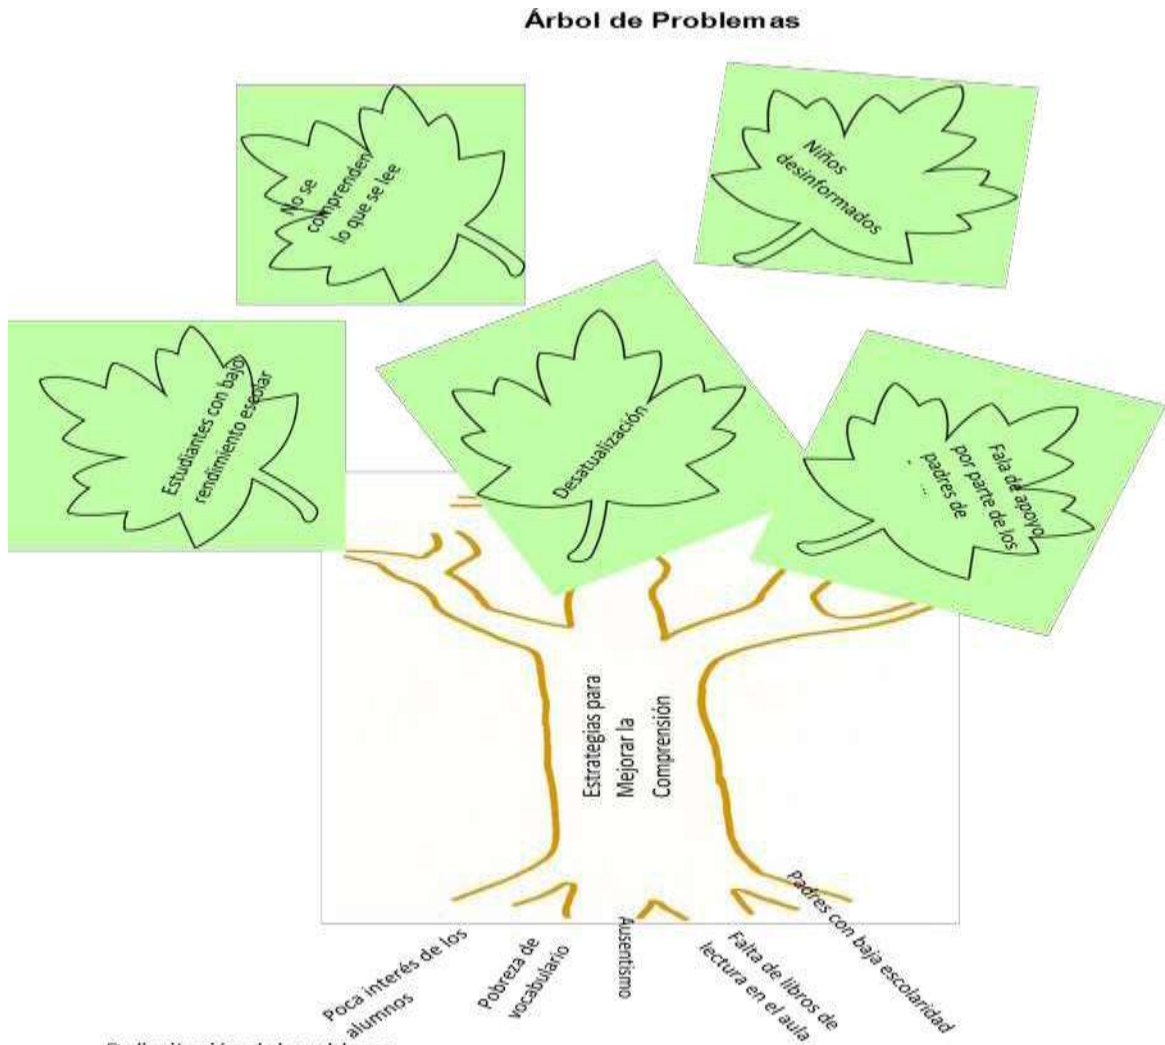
Árbol de Problemas

No se comprenden lo que se lee

Niños desinformados

Estudiantes con bajo rendimiento escolar

Desatualización

Fala de apoyo por parte de los padres de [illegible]

Estrategias para Mejorar la Comprensión

Poca interés de los alumnos

Pobreza de vocabulario

Ausentismo

Falta de libros de lectura en el aula

Padres con baja escolaridad

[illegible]